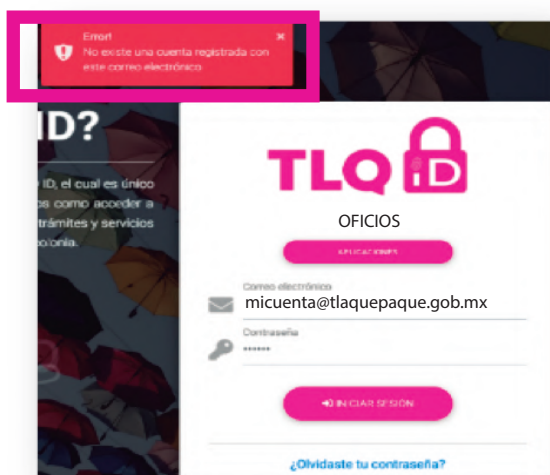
Error!
No existe una cuenta registrada con este correo electrónico
×

ID?

ID, el cual es único
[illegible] como acceder a
trámites y servicios
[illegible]onia.

TLQ ID

OFICIOS

APLICACIONES

Correo electrónico
micuenta@tlaquepaque.gob.mx

Contraseña
••••••

INICIAR SESIÓN

¿Olvidaste tu contraseña?